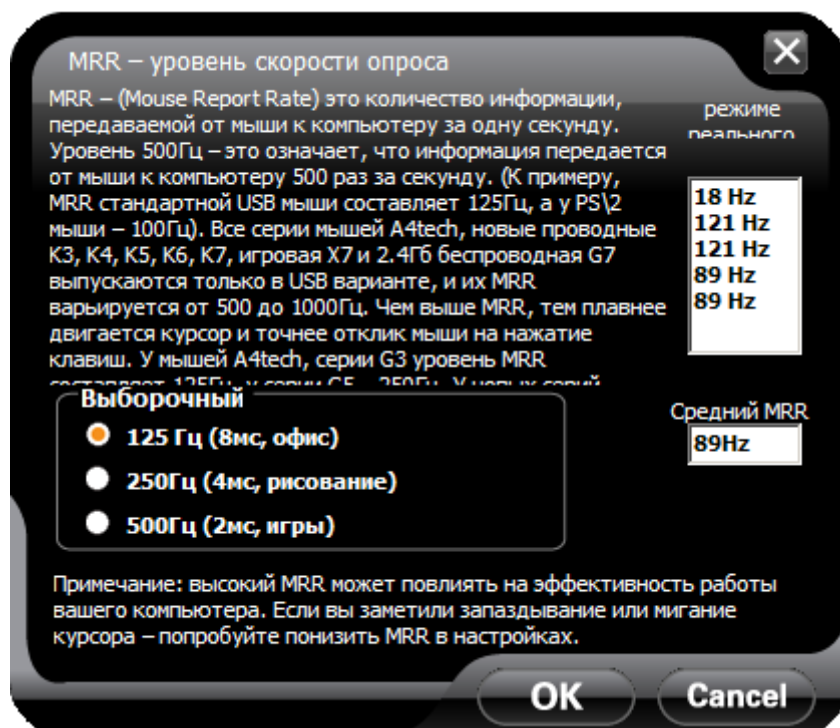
MRR – уровень скорости опроса

MRR – (Mouse Report Rate) это количество информации, передаваемой от мыши к компьютеру за одну секунду. Уровень 500Гц – это означает, что информация передается от мыши к компьютеру 500 раз за секунду. (К примеру, MRR стандартной USB мыши составляет 125Гц, а у PS\2 мыши – 100Гц). Все серии мышей A4tech, новые проводные K3, K4, K5, K6, K7, игровая X7 и 2.4Гб беспроводная G7 выпускаются только в USB варианте, и их MRR варьируется от 500 до 1000Гц. Чем выше MRR, тем плавнее двигается курсор и точнее отклик мыши на нажатие клавиш. У мышей A4tech, серии G3 уровень MRR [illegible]

режиме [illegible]

18 Hz
121 Hz
121 Hz
89 Hz
89 Hz

Выборочный

125 Гц (8мс, офис)

250Гц (4мс, рисование)

500Гц (2мс, игры)

Средний MRR

89Hz

Примечание: высокий MRR может повлиять на эффективность работы вашего компьютера. Если вы заметили запаздывание или мигание курсора – попробуйте понизить MRR в настройках.

OK

Cancel